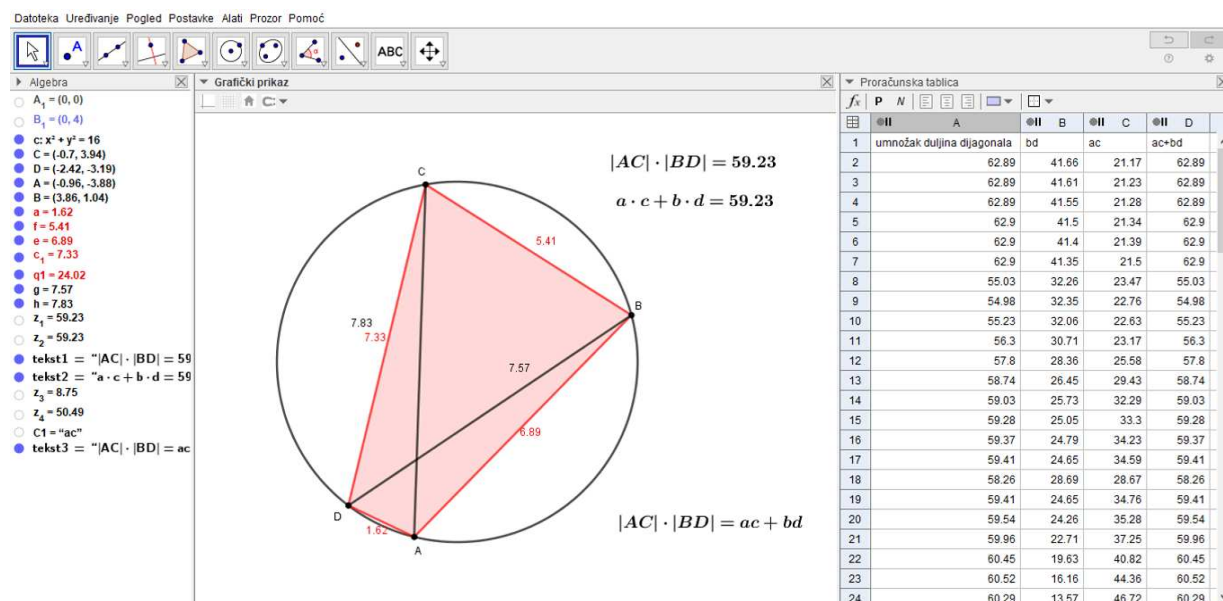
Datoteka Uređivanje Pogled Postavke Alati Prozor Pomoć

ABC

Algebra
$A_1 = (0, 0)$
$B_1 = (0, 4)$
c: $x^2 + y^2 = 16$
C = (-0.7, 3.94)
D = (-2.42, -3.19)
A = (-0.96, -3.88)
B = (3.86, 1.04)
a = 1.62
f = 5.41
e = 6.89
$c_1 = 7.33$
q1 = 24.02
g = 7.57
h = 7.83
$z_1 = 59.23$
$z_2 = 59.23$
tekst1 = "$|AC| \cdot |BD| = 59$
tekst2 = "$a \cdot c + b \cdot d = 59$
$z_3 = 8.75$
$z_4 = 50.49$
C1 = "ac"
tekst3 = "$|AC| \cdot |BD| = ac$

Grafički prikaz

$|AC| \cdot |BD| = 59.23$

$a \cdot c + b \cdot d = 59.23$

C
B
D
A
5.41
7.83
7.33
7.57
6.89
1.62

$|AC| \cdot |BD| = ac + bd$

Proračunska tablica
P N

| | A | B | C | D |
|---|---|---|---|---|
| 1 | umnožak duljina dijagonala | bd | ac | ac+bd |
| 2 | 62.89 | 41.66 | 21.17 | 62.89 |
| 3 | 62.89 | 41.61 | 21.23 | 62.89 |
| 4 | 62.89 | 41.55 | 21.28 | 62.89 |
| 5 | 62.9 | 41.5 | 21.34 | 62.9 |
| 6 | 62.9 | 41.4 | 21.39 | 62.9 |
| 7 | 62.9 | 41.35 | 21.5 | 62.9 |
| 8 | 55.03 | 32.26 | 23.47 | 55.03 |
| 9 | 54.98 | 32.35 | 22.76 | 54.98 |
| 10 | 55.23 | 32.06 | 22.63 | 55.23 |
| 11 | 56.3 | 30.71 | 23.17 | 56.3 |
| 12 | 57.8 | 28.36 | 25.58 | 57.8 |
| 13 | 58.74 | 26.45 | 29.43 | 58.74 |
| 14 | 59.03 | 25.73 | 32.29 | 59.03 |
| 15 | 59.28 | 25.05 | 33.3 | 59.28 |
| 16 | 59.37 | 24.79 | 34.23 | 59.37 |
| 17 | 59.41 | 24.65 | 34.59 | 59.41 |
| 18 | 58.26 | 28.69 | 28.67 | 58.26 |
| 19 | 59.41 | 24.65 | 34.76 | 59.41 |
| 20 | 59.54 | 24.26 | 35.28 | 59.54 |
| 21 | 59.96 | 22.71 | 37.25 | 59.96 |
| 22 | 60.45 | 19.63 | 40.82 | 60.45 |
| 23 | 60.52 | 16.16 | 44.36 | 60.52 |
| 24 | 60.29 | 13.57 | 46.72 | 60.29 |